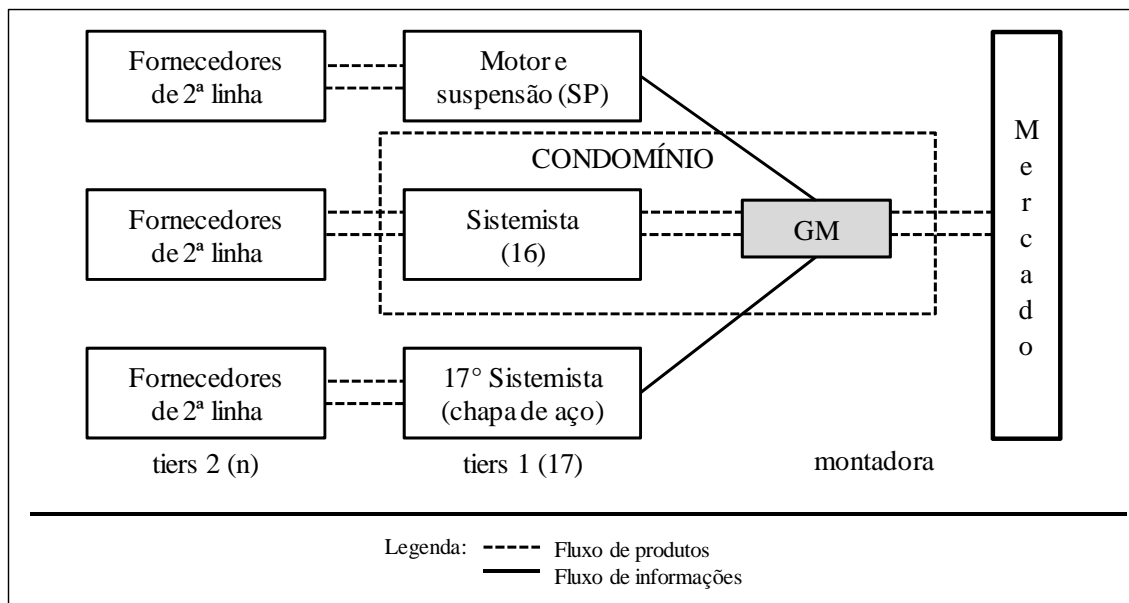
Fornecedores de 2ª linha

Motor e suspensão (SP)

CONDOMÍNIO

Fornecedores de 2ª linha

Sistemista (16)

GM

Mercado

Fornecedores de 2ª linha

17° Sistemista (chapa de aço)

tiers 2 (n)

tiers 1 (17)

montadora

Legenda: Fluxo de produtos
Fluxo de informações